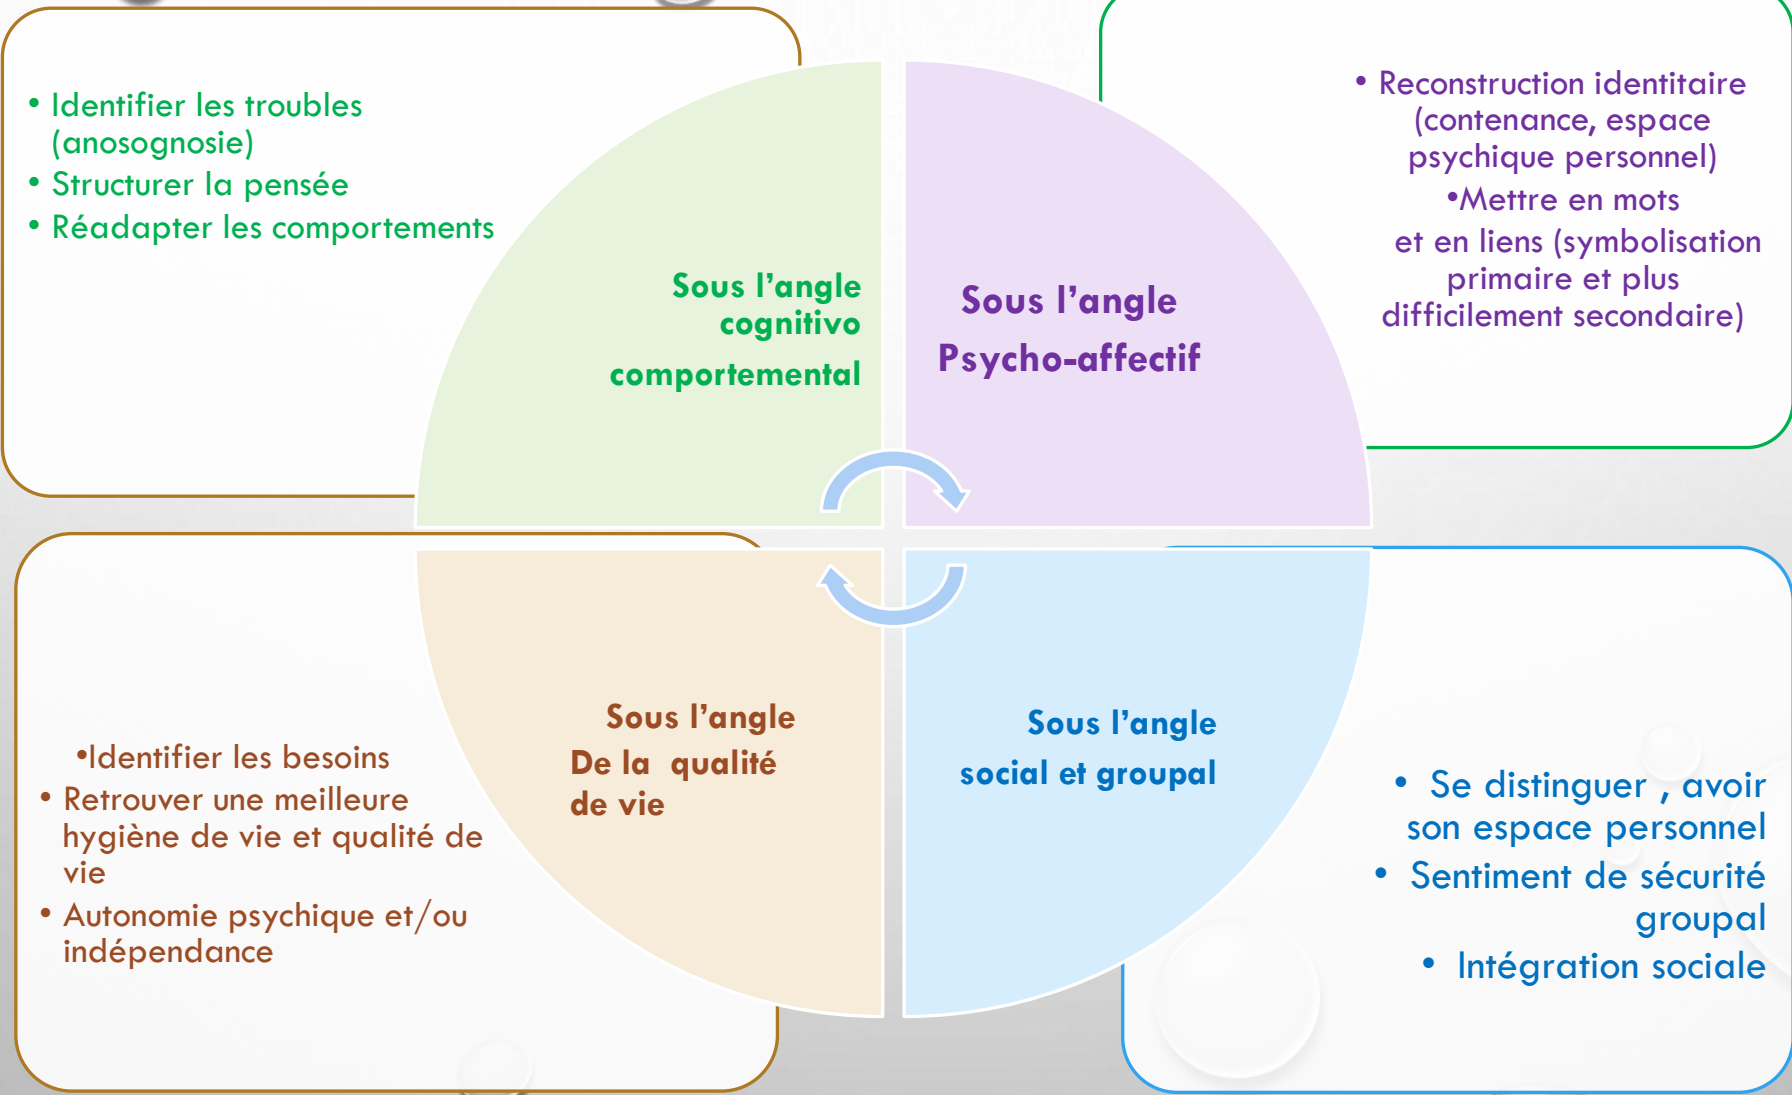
• Identifier les troubles (anosognosie)
• Structurer la pensée
• Réadapter les comportements

• Reconstruction identitaire (contenance, espace psychique personnel)
•Mettre en mots et en liens (symbolisation primaire et plus difficilement secondaire)

Sous l'angle cognitivo comportemental

Sous l'angle Psycho-affectif

Sous l'angle De la qualité de vie

Sous l'angle social et groupal

•Identifier les besoins
• Retrouver une meilleure hygiène de vie et qualité de vie
• Autonomie psychique et/ou indépendance

• Se distinguer , avoir son espace personnel
• Sentiment de sécurité groupal
• Intégration sociale